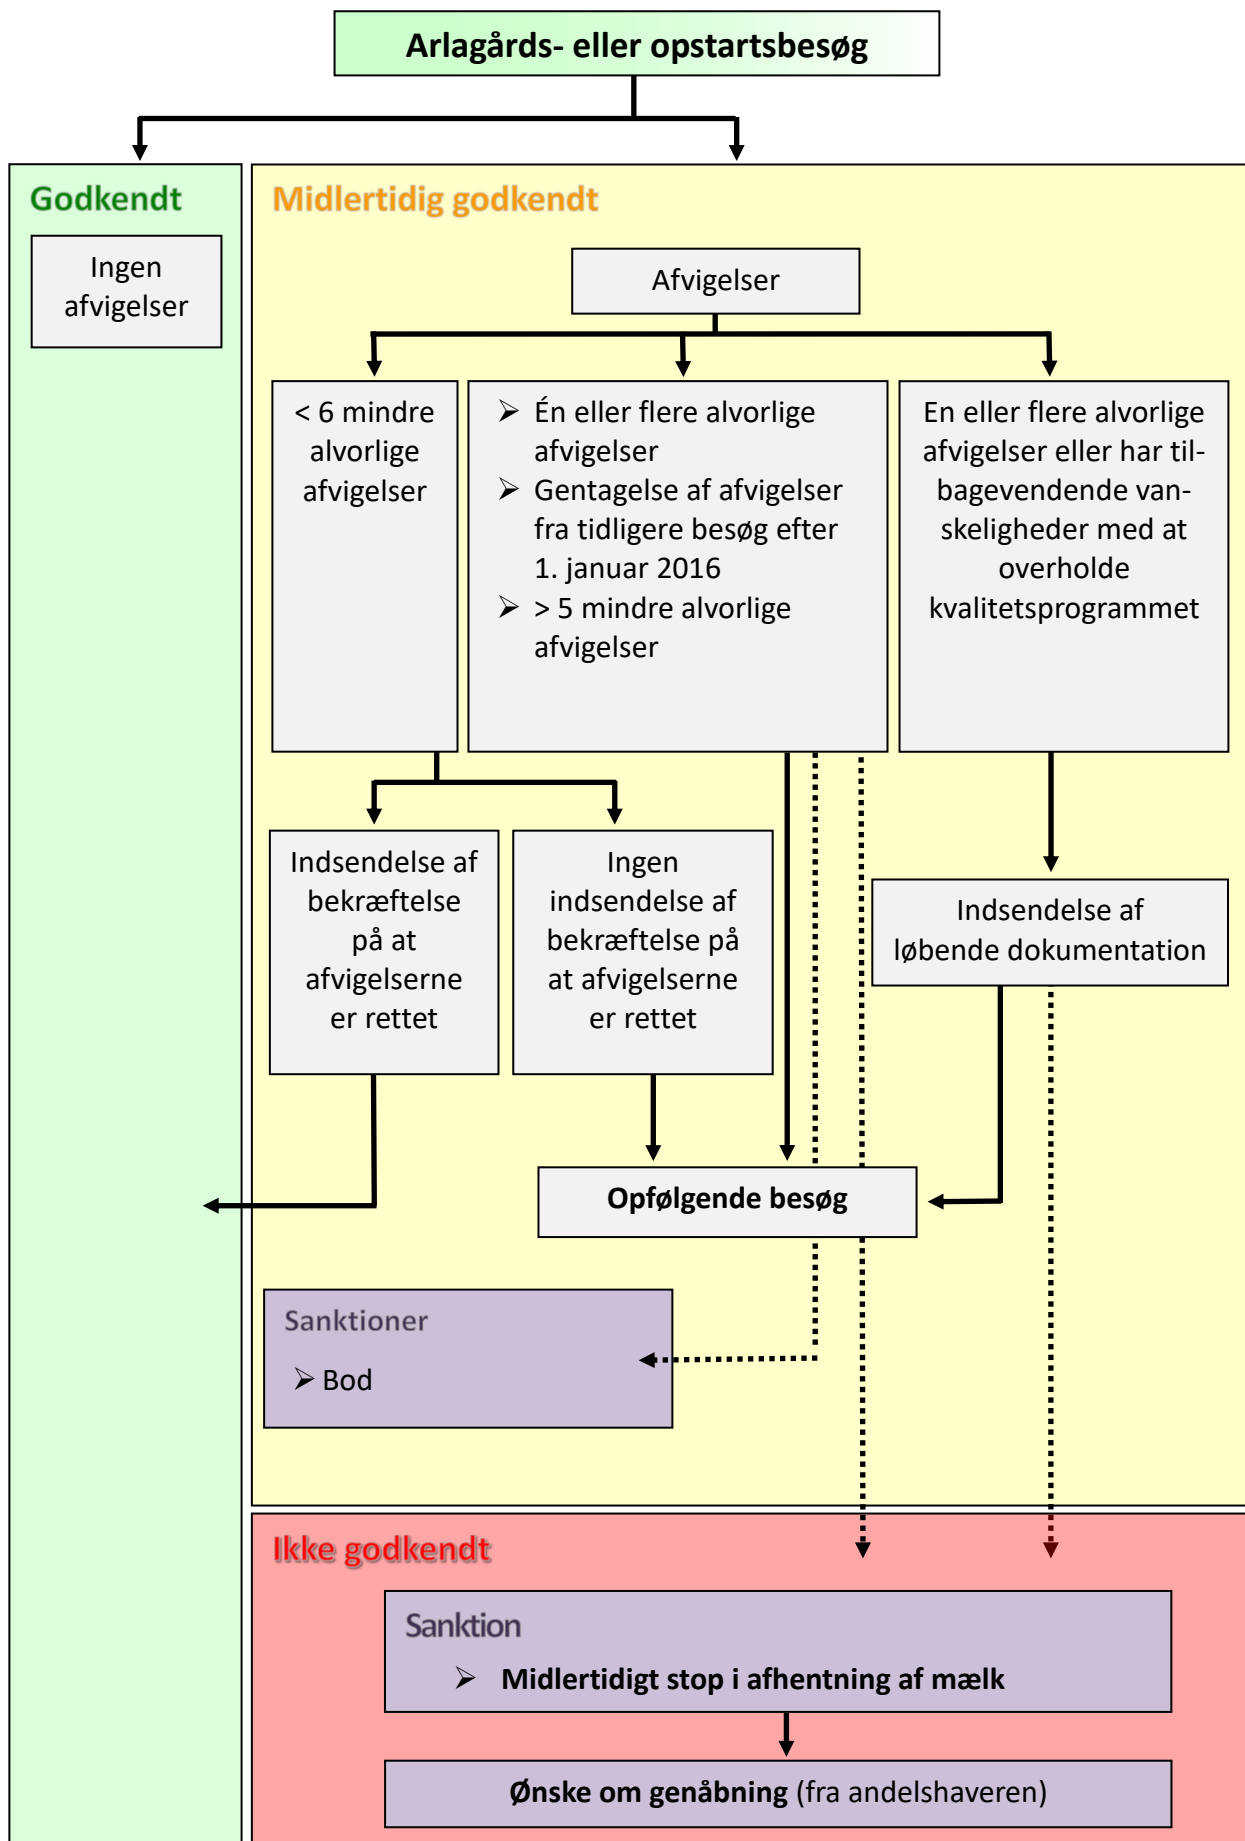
Arlagårds- eller opstartsbesøg

Godkendt

Ingen afvigelser

Midlertidig godkendt

Afvigelser

< 6 mindre alvorlige afvigelser

➢ Én eller flere alvorlige afvigelser
➢ Gentagelse af afvigelser fra tidligere besøg efter 1. januar 2016
➢ > 5 mindre alvorlige afvigelser

En eller flere alvorlige afvigelser eller har tilbagevendende vanskeligheder med at overholde kvalitetsprogrammet

Indsendelse af bekræftelse på at afvigelserne er rettet

Ingen indsendelse af bekræftelse på at afvigelserne er rettet

Indsendelse af løbende dokumentation

Opfølgende besøg

Sanktioner
➢ Bod

Ikke godkendt

Sanktion
➢ Midlertidigt stop i afhentning af mælk

Ønske om genåbning (fra andelshaveren)